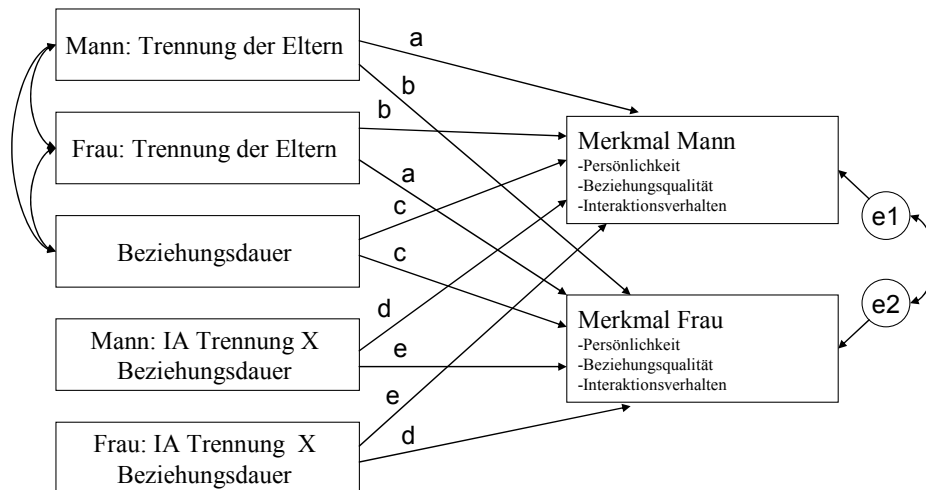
Mann: Trennung der Eltern

a

b

b

Frau: Trennung der Eltern

a

Beziehungsdauer

c

c

Mann: IA Trennung X Beziehungsdauer

d

e

Frau: IA Trennung X Beziehungsdauer

e

d

Merkmal Mann
-Persönlichkeit
-Beziehungsqualität
-Interaktionsverhalten

Merkmal Frau
-Persönlichkeit
-Beziehungsqualität
-Interaktionsverhalten

e1

e2